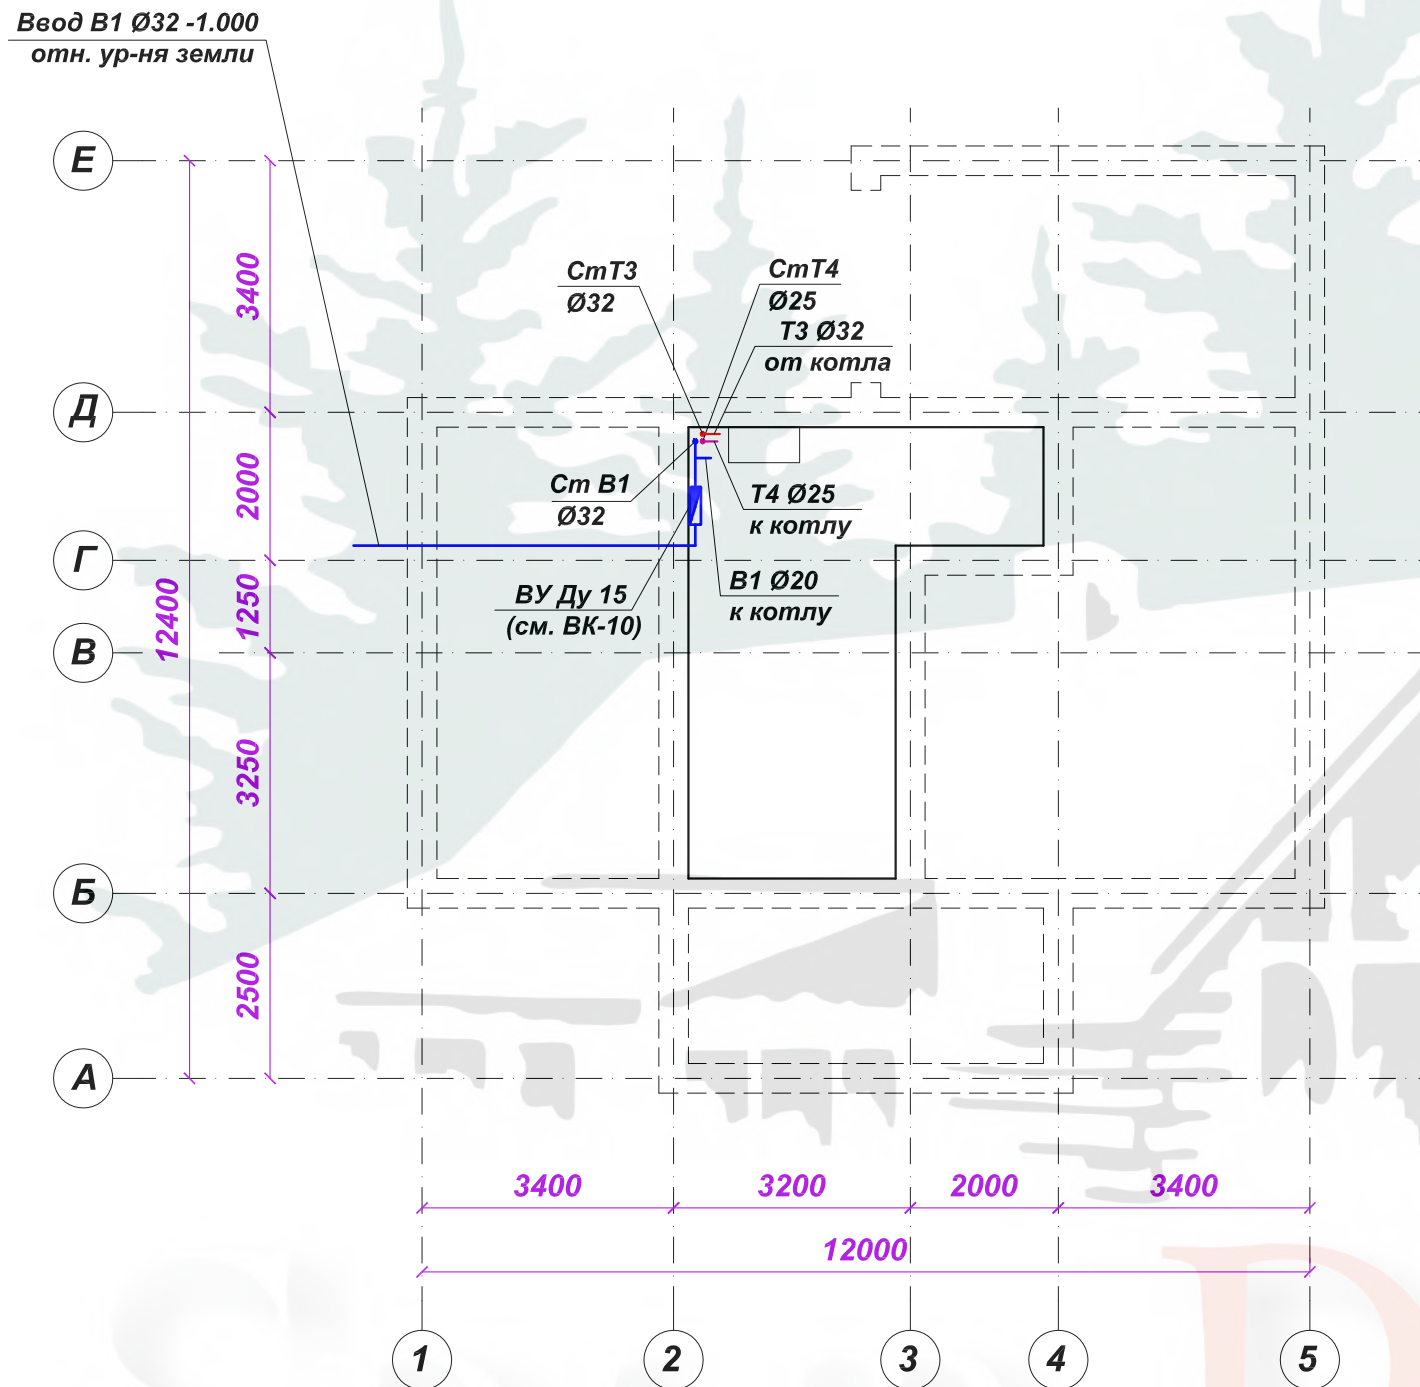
Ввод В1 Ø32 -1.000
отн. ур-ня земли

Е

Д

Г

В

Б

А

3400

2000

1250

3250

2500

12400

СтТ3
Ø32

СтТ4
Ø25

Т3 Ø32
от котла

Ст В1
Ø32

Т4 Ø25
к котлу

ВУ Ду 15
(см. ВК-10)

В1 Ø20
к котлу

3400

3200

2000

3400

12000

1

2

3

4

5